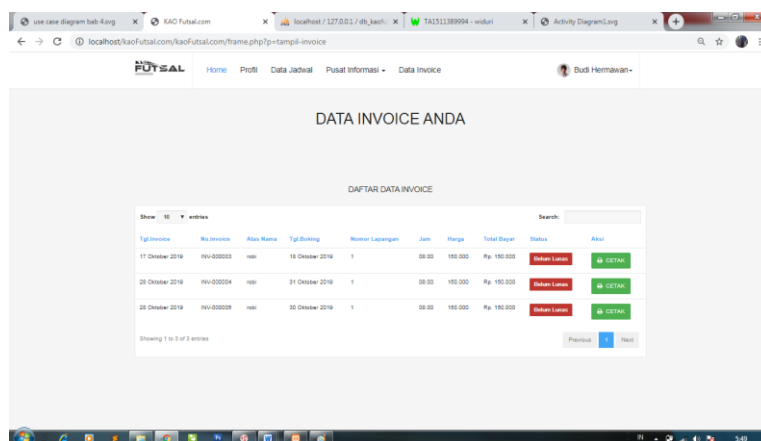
use case diagram bab 4.svg ×
KAO Futsal.com ×
localhost / 127.0.0.1 / db_kaofu ×
TA1511389994 - widuri ×
Activity Diagram1.svg ×

localhost/kaoFutsal.com/kaoFutsal.com/frame.php?p=tampil-invoice

FUTSAL
Home Profil Data Jadwal Pusat Informasi ▾ Data Invoice
Budi Hermawan ▾

DATA INVOICE ANDA

DAFTAR DATA INVOICE

Show 10 ▾ entries
Search:

| Tgl.Invoice | No.Invoice | Atas Nama | Tgl.Boking | Nomor Lapangan | Jam | Harga | Total Bayar | Status | Aksi |
|---|---|---|---|---|---|---|---|---|---|
| 17 Oktober 2019 | INV-000003 | robi | 18 Oktober 2019 | 1 | 08.00 | 150.000 | Rp. 150.000 | Belum Lunas | CETAK |
| 28 Oktober 2019 | INV-000004 | robi | 31 Oktober 2019 | 1 | 08.00 | 150.000 | Rp. 150.000 | Belum Lunas | CETAK |
| 28 Oktober 2019 | INV-000005 | robi | 30 Oktober 2019 | 1 | 08.00 | 150.000 | Rp. 150.000 | Belum Lunas | CETAK |

Showing 1 to 3 of 3 entries
Previous 1 Next

IN 5:49